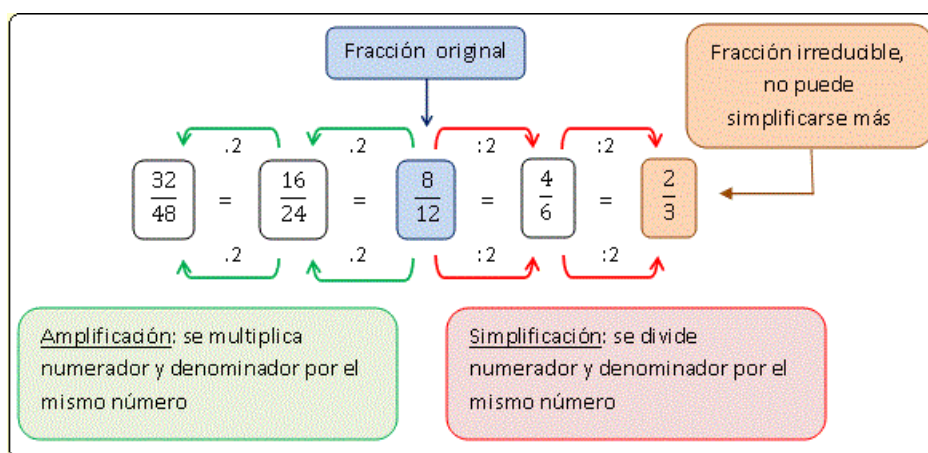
Fracción original

Fracción irreducible, no puede simplificarse más

.2 .2 :2 :2

$\frac{32}{48} = \frac{16}{24} = \frac{8}{12} = \frac{4}{6} = \frac{2}{3}$

.2 .2 :2 :2

Amplificación: se multiplica numerador y denominador por el mismo número

Simplificación: se divide numerador y denominador por el mismo número